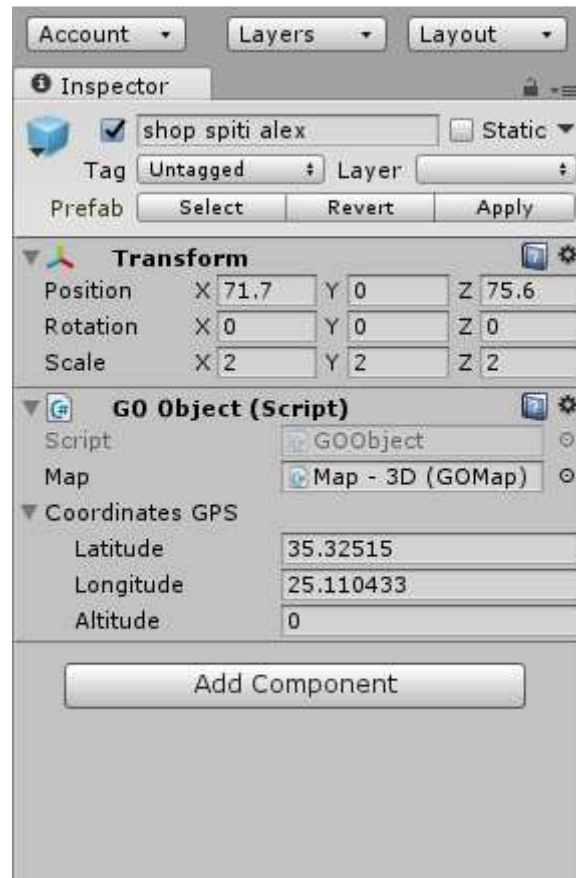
Account
Layers
Layout

Inspector

shop spiti alex
Static
Tag Untagged
Layer
Prefab Select Revert Apply

Transform
Position X 71.7 Y 0 Z 75.6
Rotation X 0 Y 0 Z 0
Scale X 2 Y 2 Z 2

GO Object (Script)
Script GOObject
Map Map - 3D (GOMap)
Coordinates GPS
Latitude 35.32515
Longitude 25.110433
Altitude 0

Add Component